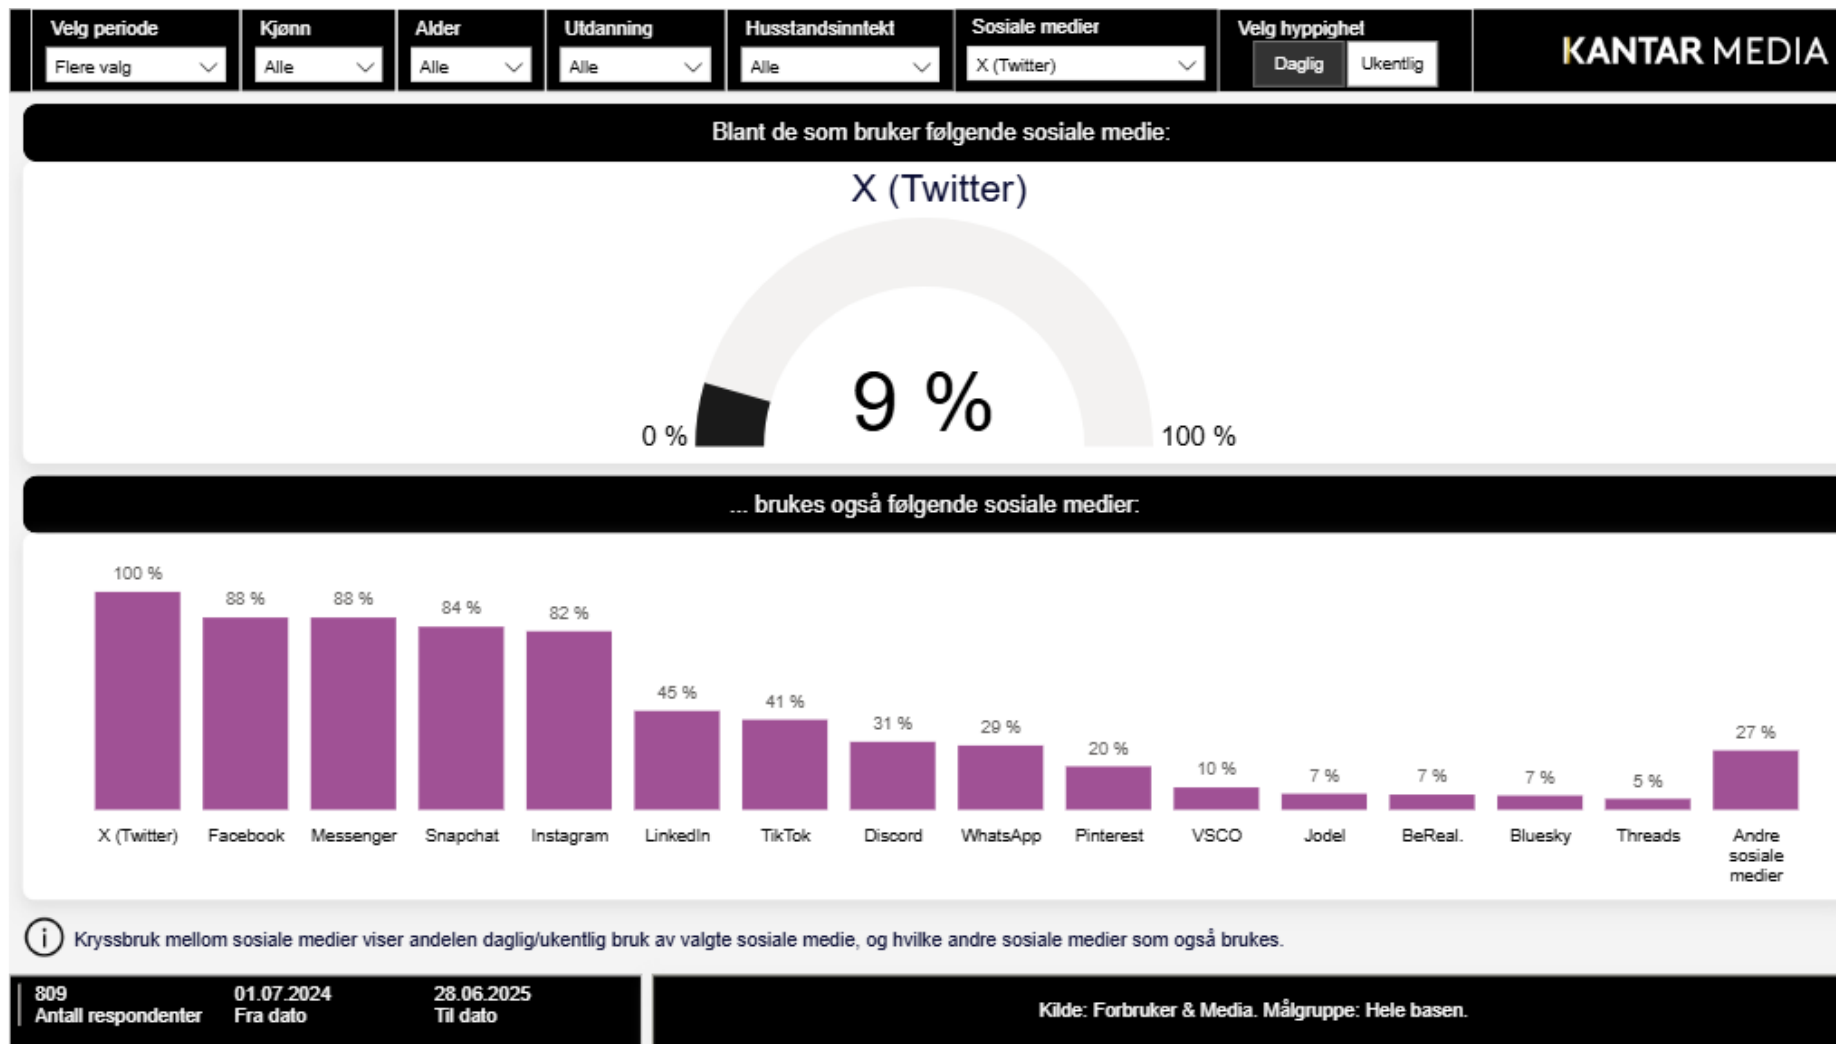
Velg periode
Flere valg

Kjønn
Alle

Alder
Alle

Utdanning
Alle

Husstandsinntekt
Alle

Sosiale medier
X (Twitter)

Velg hyppighet
Daglig Ukentlig

KANTAR MEDIA

Blant de som bruker følgende sosiale medie:

X (Twitter)

0 % 9 % 100 %

... brukes også følgende sosiale medier:

| X (Twitter) | Facebook | Messenger | Snapchat | Instagram | LinkedIn | TikTok | Discord | WhatsApp | Pinterest | VSCO | Jodel | BeReal. | Bluesky | Threads | Andre sosiale medier |
|---|---|---|---|---|---|---|---|---|---|---|---|---|---|---|---|
| 100 % | 88 % | 88 % | 84 % | 82 % | 45 % | 41 % | 31 % | 29 % | 20 % | 10 % | 7 % | 7 % | 7 % | 5 % | 27 % |

Kryssbruk mellom sosiale medier viser andelen daglig/ukentlig bruk av valgte sosiale medie, og hvilke andre sosiale medier som også brukes.

809
Antall respondenter

01.07.2024
Fra dato

28.06.2025
Til dato

Kilde: Forbruker & Media. Målgruppe: Hele basen.